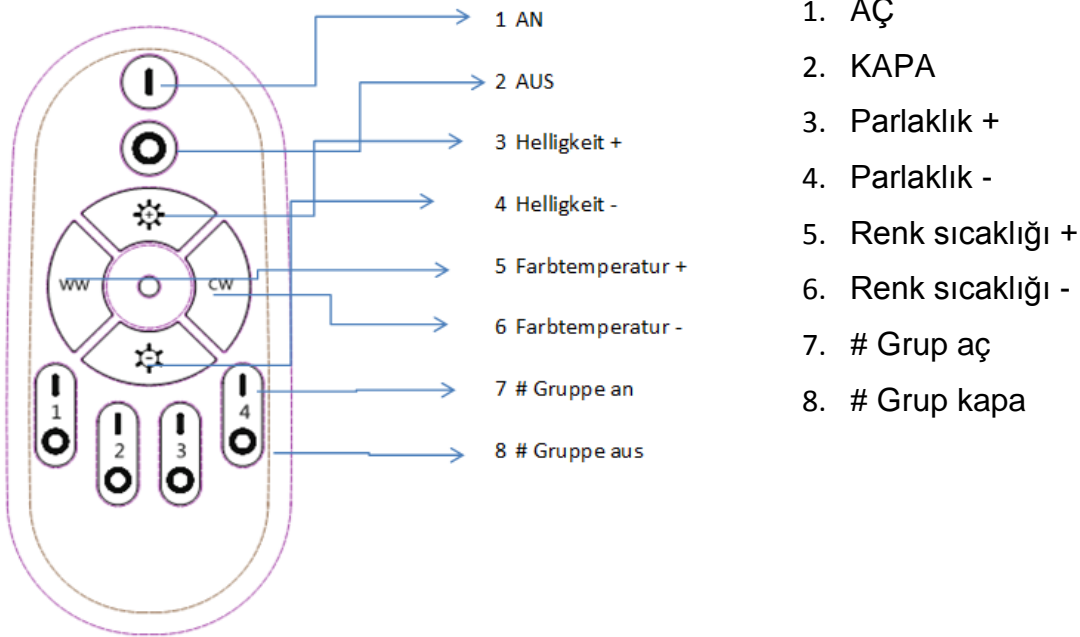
WW
CW
1
2
3
4

1 AN
2 AUS
3 Helligkeit +
4 Helligkeit -
5 Farbtemperatur +
6 Farbtemperatur -
7 # Gruppe an
8 # Gruppe aus

1. AÇ
2. KAPA
3. Parlaklık +
4. Parlaklık -
5. Renk sıcaklığı +
6. Renk sıcaklığı -
7. # Grup aç
8. # Grup kapa